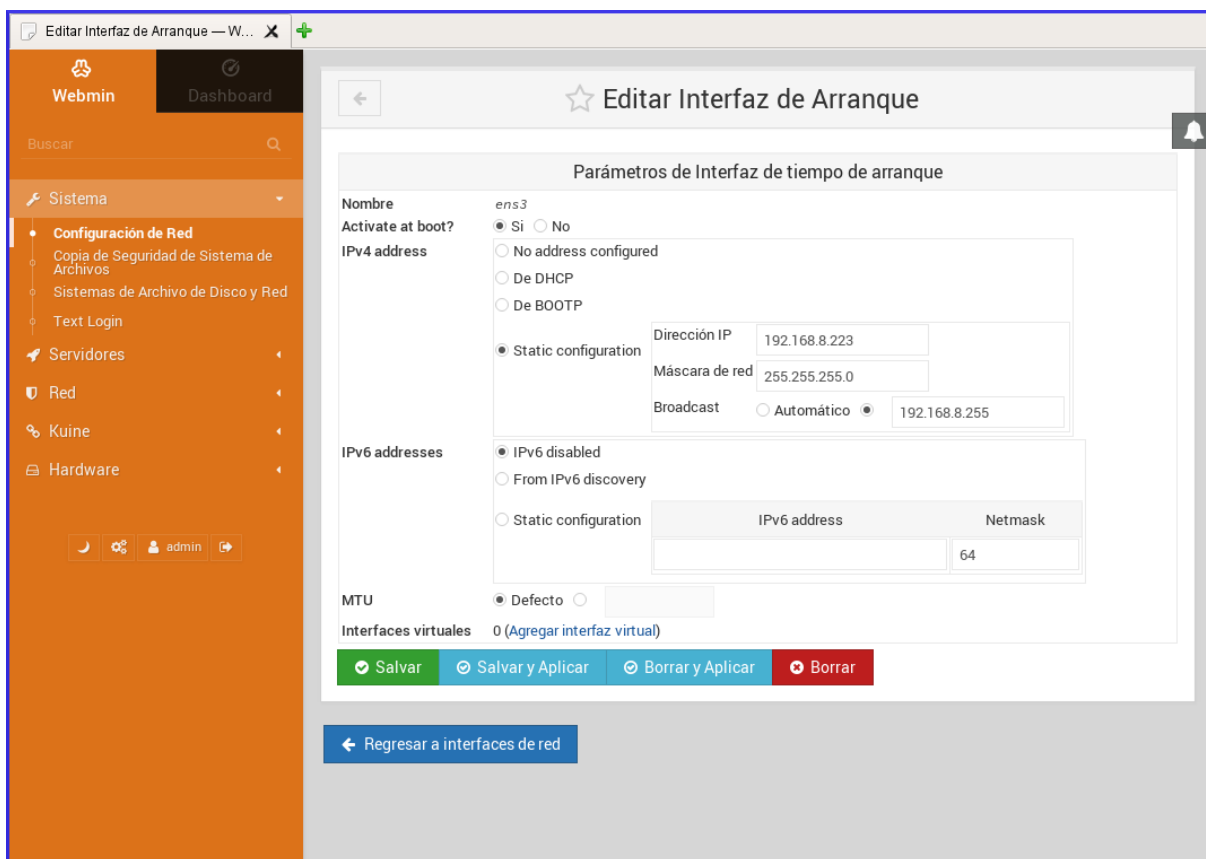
Editar Interfaz de Arranque — W...

Webmin
Dashboard

Buscar

Sistema
Configuración de Red
Copia de Seguridad de Sistema de Archivos
Sistemas de Archivo de Disco y Red
Text Login
Servidores
Red
Kuine
Hardware

admin

Editar Interfaz de Arranque

Parámetros de Interfaz de tiempo de arranque

| | |
|---|---|
| Nombre | ens3 |
| Activate at boot? | Si No |
| IPv4 address | No address configured<br>De DHCP<br>De BOOTP<br>Static configuration — Dirección IP 192.168.8.223; Máscara de red 255.255.255.0; Broadcast Automático 192.168.8.255 |
| IPv6 addresses | IPv6 disabled<br>From IPv6 discovery<br>Static configuration — IPv6 address; Netmask 64 |
| MTU | Defecto |
| Interfaces virtuales | 0 (Agregar interfaz virtual) |

Salvar
Salvar y Aplicar
Borrar y Aplicar
Borrar

Regresar a interfaces de red